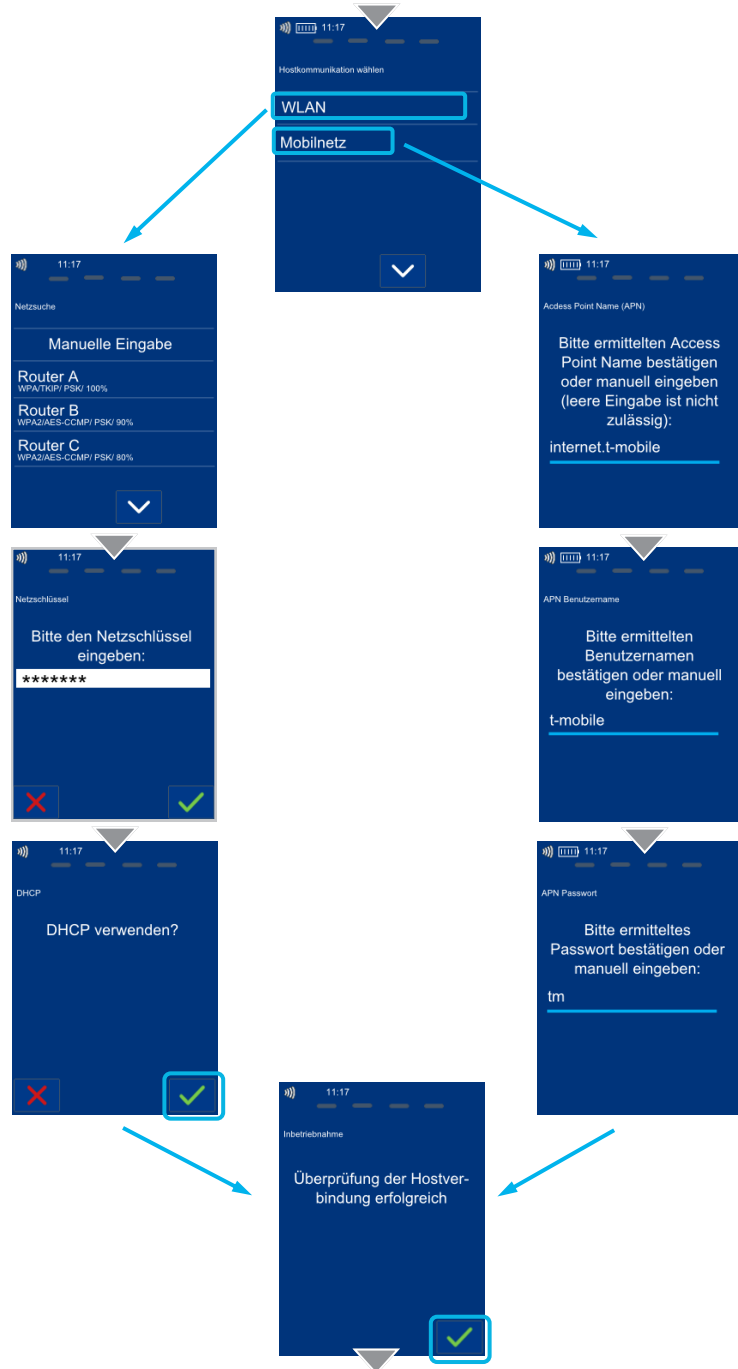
11:17

Hostkommunikation wählen

WLAN

Mobilnetz

11:17

Netzsuche

Manuelle Eingabe

Router A
WPA/TKIP/ PSK/ 100%

Router B
WPA2/AES-CCMP/ PSK/ 90%

Router C
WPA2/AES-CCMP/ PSK/ 80%

11:17

Access Point Name (APN)

Bitte ermittelten Access Point Name bestätigen oder manuell eingeben (leere Eingabe ist nicht zulässig):

internet.t-mobile

11:17

Netzschlüssel

Bitte den Netzschlüssel eingeben:

*******

11:17

APN Benutzername

Bitte ermittelten Benutzernamen bestätigen oder manuell eingeben:

t-mobile

11:17

DHCP

DHCP verwenden?

11:17

APN Passwort

Bitte ermitteltes Passwort bestätigen oder manuell eingeben:

tm

11:17

Inbetriebnahme

Überprüfung der Hostverbindung erfolgreich